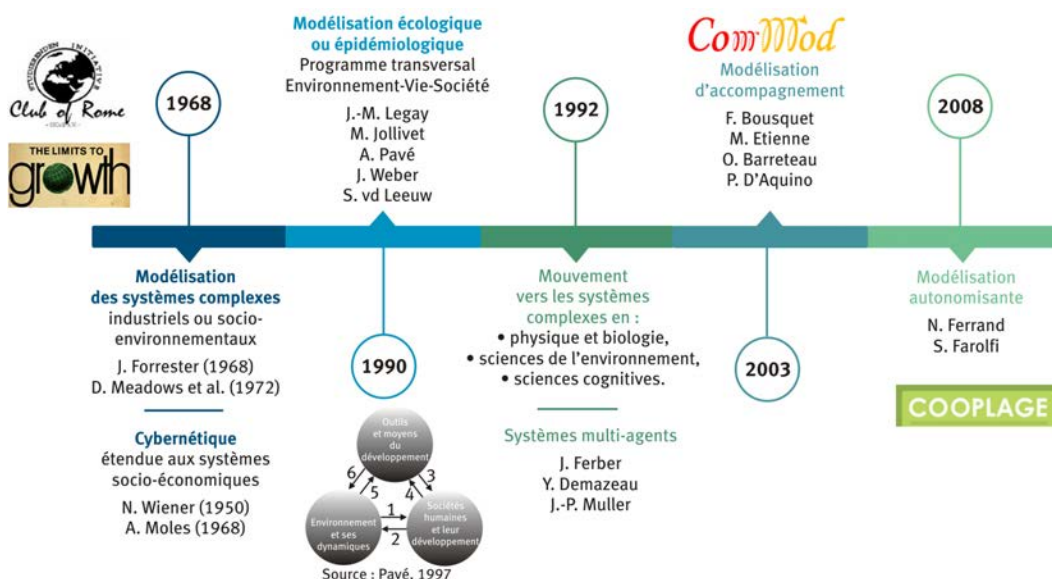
Club of Rome

THE LIMITS TO growth

1968

Modélisation des systèmes complexes
industriels ou socio-environnementaux
J. Forrester (1968)
D. Meadows et al. (1972)

Cybernétique
étendue aux systèmes socio-économiques
N. Wiener (1950)
A. Moles (1968)

Modélisation écologique ou épidémiologique
Programme transversal
Environnement-Vie-Société
J.-M. Legay
M. Jollivet
A. Pavé
J. Weber
S. vd Leeuw

1990

Outils et moyens du développement
Environnement et ses dynamiques
Sociétés humaines et leur développement
1 2 3 4 5 6
Source : Pavé, 1997

1992

Mouvement vers les systèmes complexes en :
• physique et biologie,
• sciences de l'environnement,
• sciences cognitives.

Systèmes multi-agents
J. Ferber
Y. Demazeau
J.-P. Muller

ComMod
Modélisation d'accompagnement
F. Bousquet
M. Etienne
O. Barreteau
P. D'Aquino

2003

2008

Modélisation autonomisante
N. Ferrand
S. Farolfi

COOPLAGE